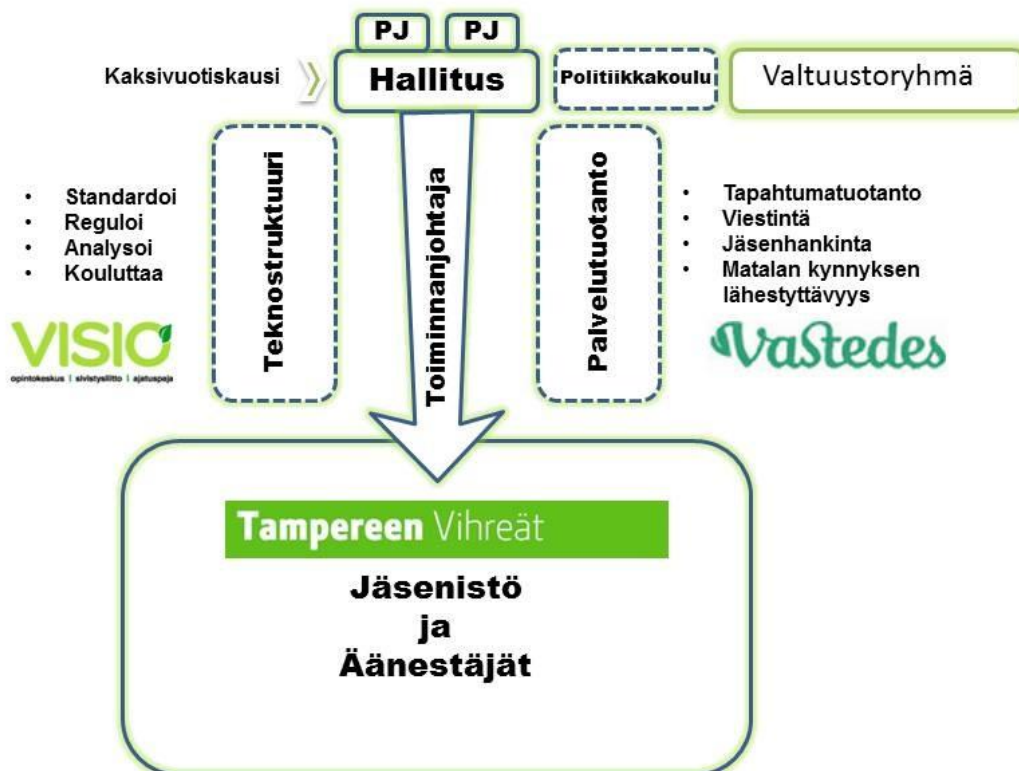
PJ PJ

Kaksivuotiskausi

Hallitus

Politiikkakoulu

Valtuustoryhmä

- Standardoi
- Reguloi
- Analysoi
- Kouluttaa

VISIO
opintokeskus | sivistysliitto | ajatuspaja

Teknostruktuuri

Toiminnanjohtaja

Palvelutuotanto

- Tapahtumatuotanto
- Viestintä
- Jäsenhankinta
- Matalan kynnyksen lähestyttävyys

VaStedes

Tampereen Vihreät

Jäsenistö
ja
Äänestäjät